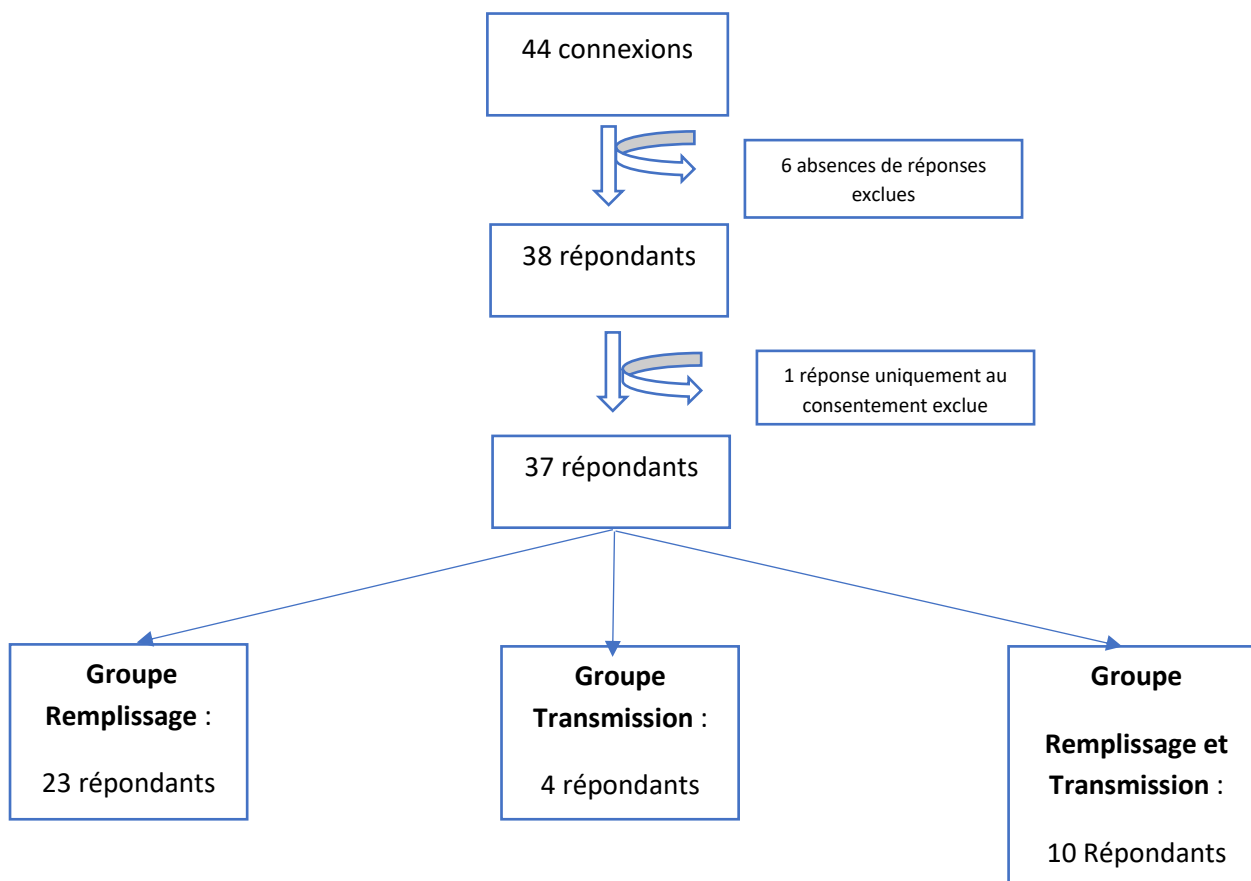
44 connexions

6 absences de réponses exclues

38 répondants

1 réponse uniquement au consentement exclue

37 répondants

**Groupe Remplissage** :

23 répondants

**Groupe Transmission** :

4 répondants

**Groupe**

**Remplissage et Transmission** :

10 Répondants